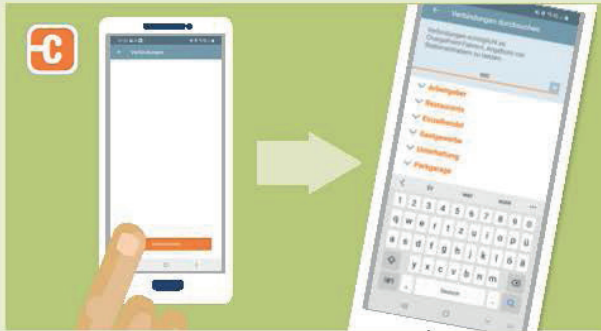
Verbindungen

Verbindungen durchsuchen

Verbindungen ermöglicht es ChargePoint-Fahrern, Angebote von Stationsinhabern zu nutzen.

Arbeitgeber

Restaurants

Einzelhandel

Gastgewerbe

Unterhaltung

Parkgarage

q w e r t z u i o p

a s d f g h j k l

y x c v b n m

Deutsch